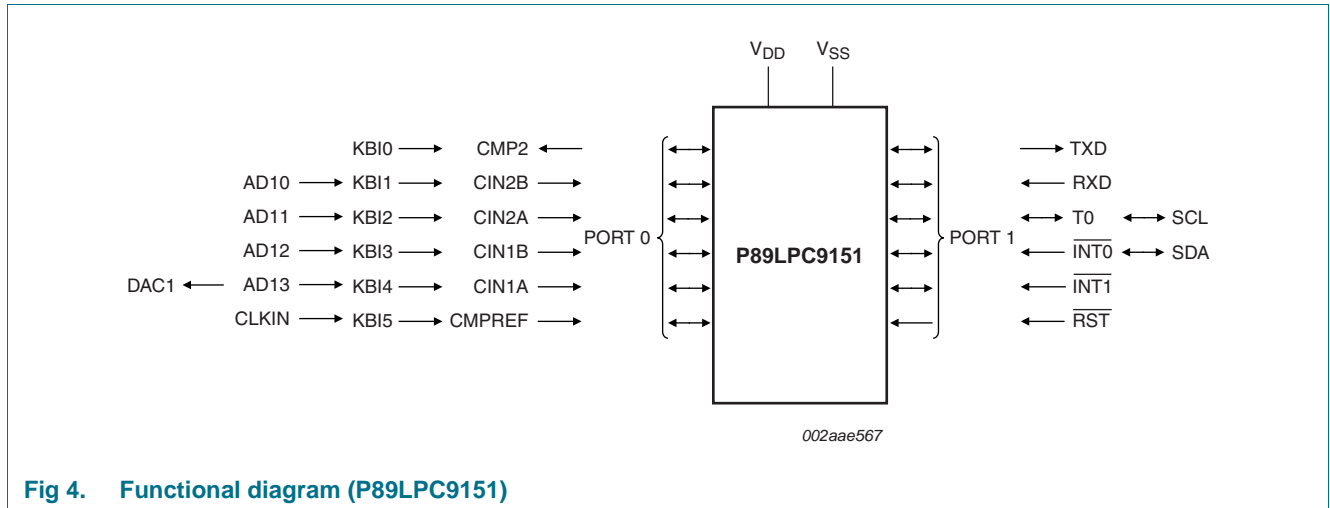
$V_{DD}$ $V_{SS}$

KBI0 CMP2
AD10 KBI1 CIN2B
AD11 KBI2 CIN2A
AD12 KBI3 CIN1B
DAC1 AD13 KBI4 CIN1A
CLKIN KBI5 CMPREF

PORT 0

P89LPC9151

PORT 1

TXD
RXD
T0 SCL
$\overline{INT0}$ SDA
$\overline{INT1}$
$\overline{RST}$

002aae567

Fig 4. Functional diagram (P89LPC9151)